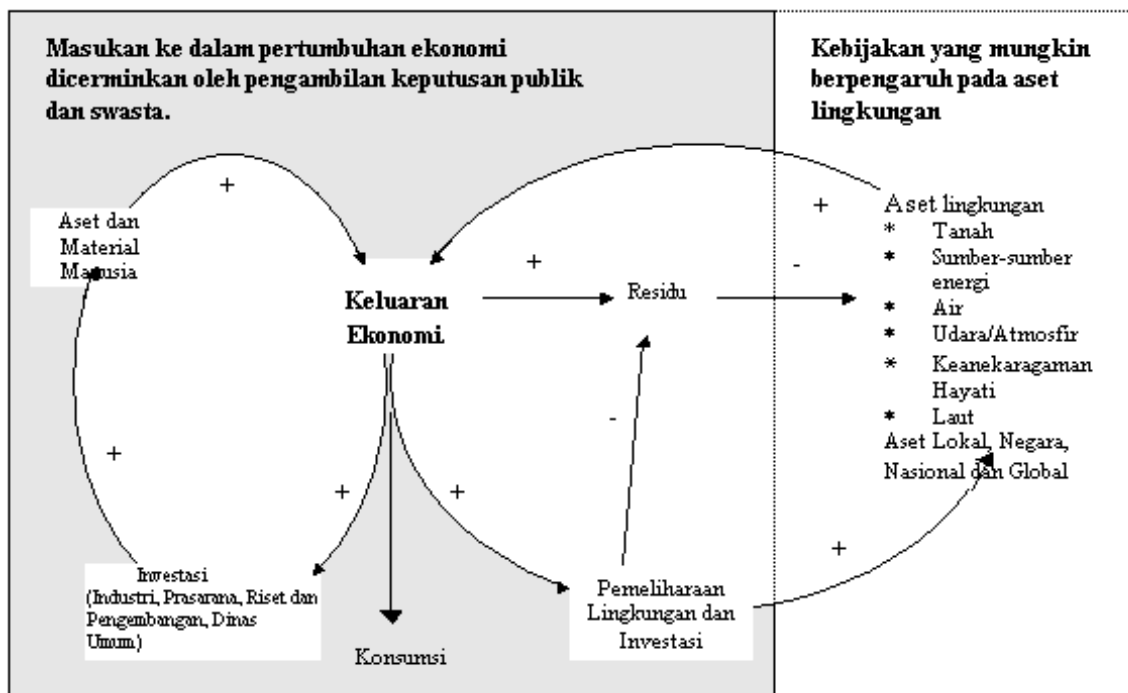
Masukan ke dalam pertumbuhan ekonomi dicerminkan oleh pengambilan keputusan publik dan swasta.

Kebijakan yang mungkin berpengaruh pada aset lingkungan

+

Aset dan Material Manusia

+

Aset lingkungan
* Tanah
* Sumber-sumber energi
* Air
* Udara/Atmosfir
* Keanekaragaman Hayati
* Laut
Aset Lokal, Negara, Nasional dan Global

+

-

Keluaran Ekonomi

Residu

+

-

+

+

+

Investasi (Industri, Prasarana, Riset dan Pengembangan, Dinas Umum)

Konsumsi

Pemeliharaan Lingkungan dan Investasi